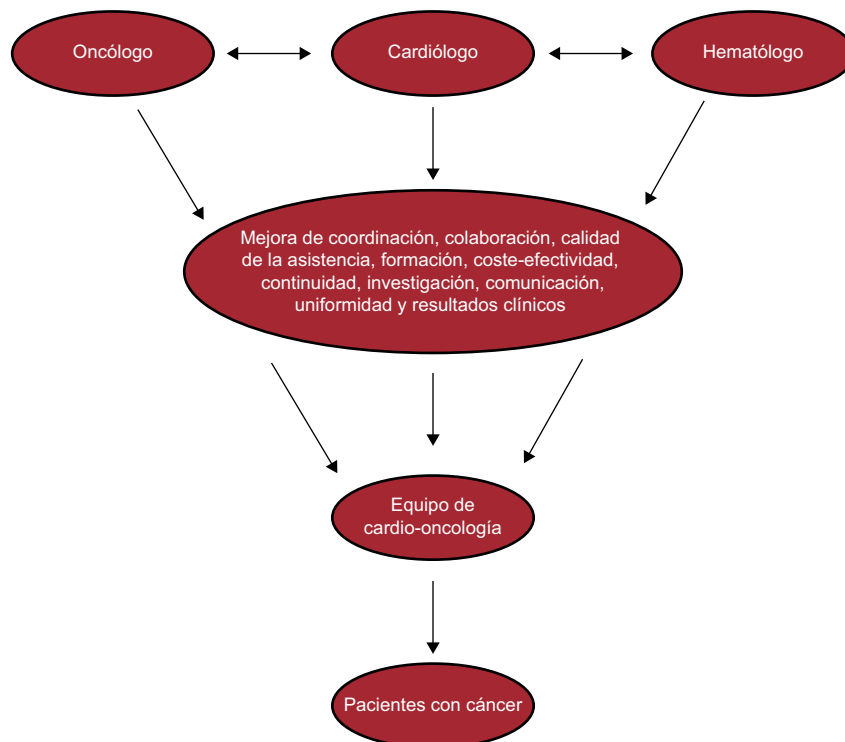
Oncólogo

Cardiólogo

Hematólogo

Mejora de coordinación, colaboración, calidad de la asistencia, formación, coste-efectividad, continuidad, investigación, comunicación, uniformidad y resultados clínicos

Equipo de cardio-oncología

Pacientes con cáncer